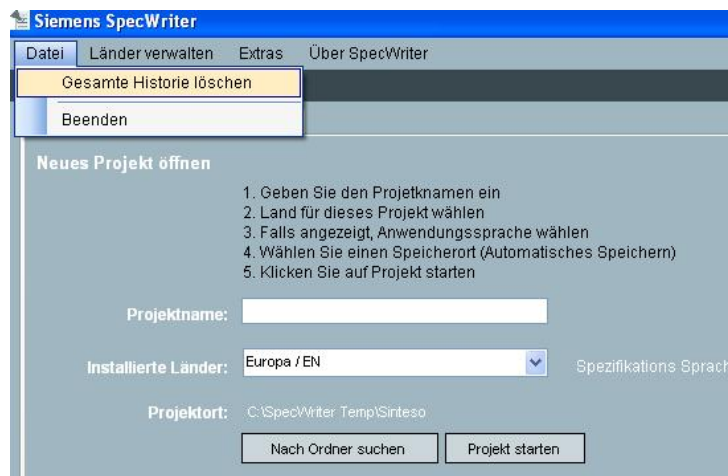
Siemens SpecWriter

Datei Länder verwalten Extras Über SpecWriter

Gesamte Historie löschen

Beenden

Neues Projekt öffnen

1. Geben Sie den Projektnamen ein
2. Land für dieses Projekt wählen
3. Falls angezeigt, Anwendungssprache wählen
4. Wählen Sie einen Speicherort (Automatisches Speichern)
5. Klicken Sie auf Projekt starten

Projektname:

Installierte Länder: Europa / EN

Spezifikations Sprach

Projektort: C:\SpecWriter Temp\Sinteso

Nach Ordner suchen

Projekt starten